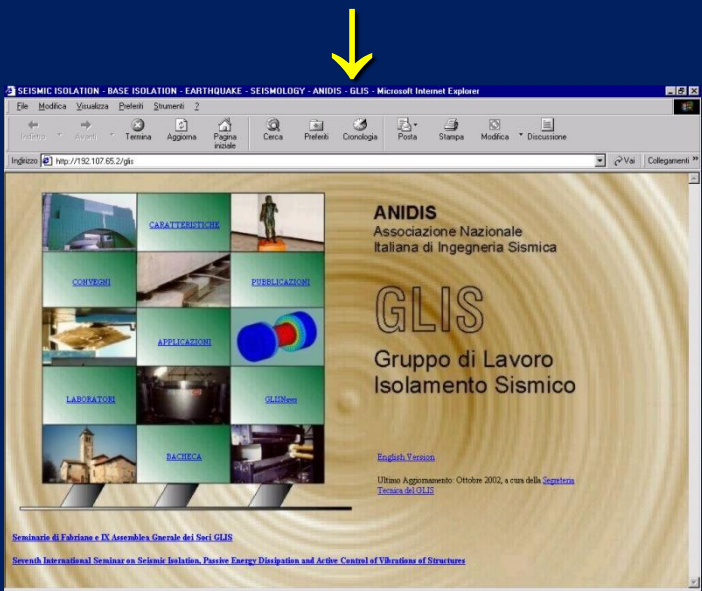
SEISMIC ISOLATION - BASE ISOLATION - EARTHQUAKE - SEISMOLOGY - ANIDIS - GLIS - Microsoft Internet Explorer

File Modifica Visualizza Preferiti Strumenti ?

Indietro Avanti Termina Aggiorna Pagina iniziale Cerca Preferiti Cronologia Posta Stampa Modifica Discussione

Indirizzo http://192.107.65.2/glis Vai Collegamenti

CARATTERISTICHE

CONVEGNI

PUBBLICAZIONI

APPLICAZIONI

LABORATORI

GLISNews

BACHECA

ANIDIS
Associazione Nazionale
Italiana di Ingegneria Sismica

GLIS

Gruppo di Lavoro
Isolamento Sismico

English Version

Ultimo Aggiornamento: Ottobre 2002, a cura della Segreteria Tecnica del GLIS

Seminario di Fabriano e IX Assemblea Gnerale dei Soci GLIS

Seventh International Seminar on Seismic Isolation, Passive Energy Dissipation and Active Control of Vibrations of Structures